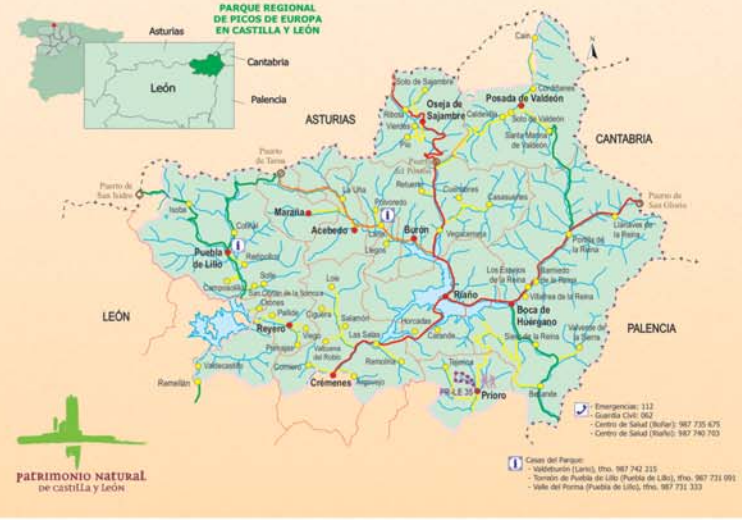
PARQUE REGIONAL DE PICOS DE EUROPA EN CASTILLA Y LEÓN

Asturias
Cantabria
León
Palencia

N

ASTURIAS
CANTABRIA
LEÓN
PALENCIA

Caín
Soto de Sajambre
Oseja de Sajambre
Posada de Valdeón
Cordiñanes
Soto de Valdeón
Ribota
Vierdes
Caldevilla
Santa Marina de Valdeón
Pio
Puerto de Tarna
Puerto del Pontón
Puerto de San Isidro
Puerto de San Glorio
Retuerto
Cuénabres
Casasuertes
La Uña
Polvoredo
Maraña
Acebedo
Burón
Lario
Llegos
Isoba
Cofiñal
Puebla de Lillo
Vegacerneja
Llánaves de la Reina
Portilla de la Reina
Redipollos
Solle
Camposolillo
San Cipriano de la Somoza
Los Espejos de la Reina
Barniedo de la Reina
Lois
Riaño
Villafrea de la Reina
Boca de Huérgano
Ciénaga
Pallide
Ciguera
Reyero
Salamón
Huelde
Horcadas
Siero de la Reina
Valverde de la Sierra
Primajas
Viego
Las Salas
Carande
Valbuena del Roblo
Remolina
Vallecastillo
Corniero
Tejerina
Crémenes
Argovejo
PR-LE 35
Prioro
Remellán
Besande

Patrimonio Natural de Castilla y León

Emergencias: 112
Guardia Civil: 062
Centro de Salud (Boñar): 987 735 675
Centro de Salud (Riaño): 987 740 703

Casas del Parque:
Valdeburón (Lario), tfno. 987 742 215
Torreón de Puebla de Lillo (Puebla de Lillo), tfno. 987 731 091
Valle del Porma (Puebla de Lillo), tfno. 987 731 333